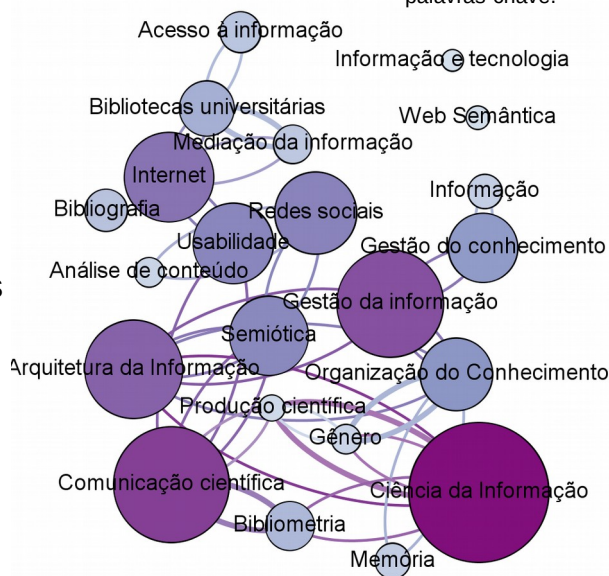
palavras-chave.
Acesso à informação
Informação e tecnologia
Bibliotecas universitárias
Web Semântica
Mediação da informação
Internet
Informação
Bibliografia
Redes sociais
Usabilidade
Gestão do conhecimento
Análise de conteúdo
s
Gestão da informação
Semiótica
Arquitetura da Informação
Organização do Conhecimento
Produção científica
Gênero
Comunicação científica
Ciência da Informação
Bibliometria
Memória